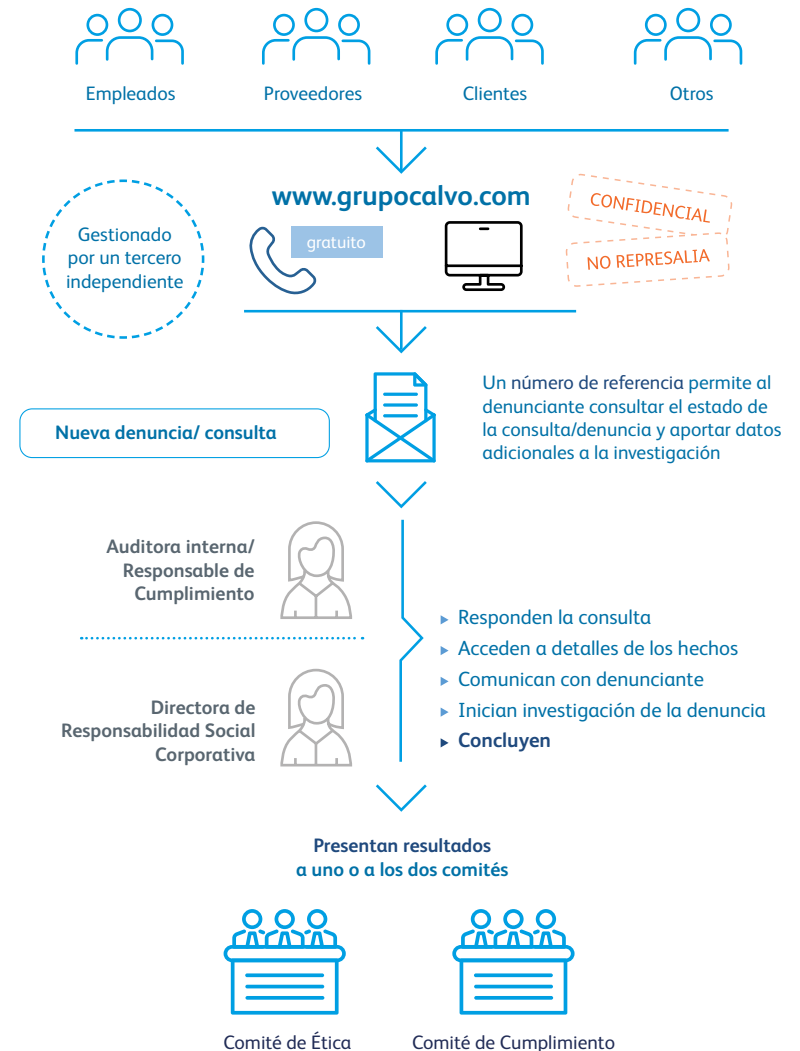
Empleados
Proveedores
Clientes
Otros

www.grupocalvo.com

Gestionado por un tercero independiente

gratuito

CONFIDENCIAL
NO REPRESALIA

Nueva denuncia/ consulta

Un número de referencia permite al denunciante consultar el estado de la consulta/denuncia y aportar datos adicionales a la investigación

Auditora interna/ Responsable de Cumplimiento

Directora de Responsabilidad Social Corporativa

▸ Responden la consulta
▸ Acceden a detalles de los hechos
▸ Comunican con denunciante
▸ Inician investigación de la denuncia
▸ Concluyen

Presentan resultados a uno o a los dos comités

Comité de Ética
Comité de Cumplimiento